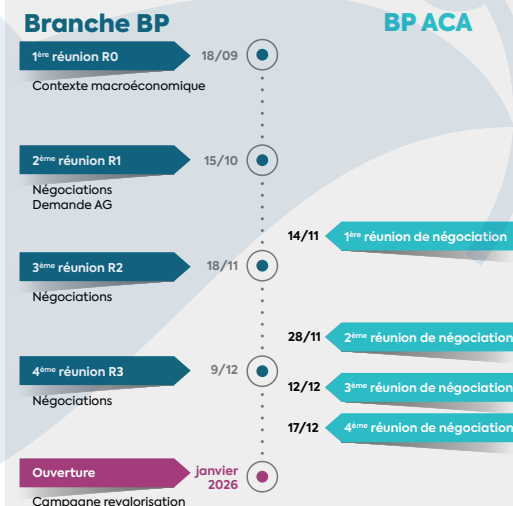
Branche BP

BP ACA

1ère réunion R0
18/09
Contexte macroéconomique

2ème réunion R1
15/10
Négociations
Demande AG

14/11
1ère réunion de négociation

3ème réunion R2
18/11
Négociations

28/11
2ème réunion de négociation

4ème réunion R3
9/12
Négociations

12/12
3ème réunion de négociation

17/12
4ème réunion de négociation

Ouverture
janvier 2026
Campagne revalorisation